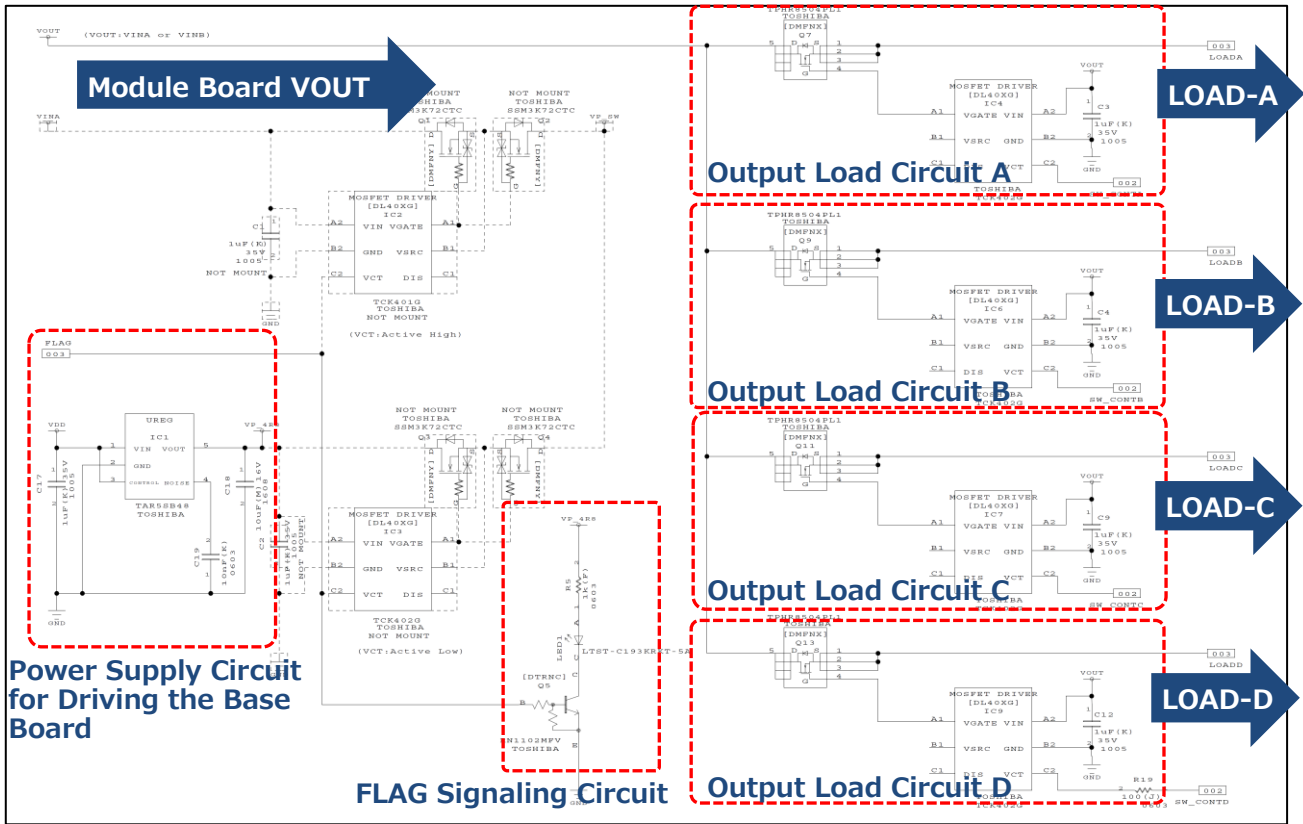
VOUT (VOUT:VINA or VINB)

Module Board VOUT

VINA

NOT MOUNT TOSHIBA SSM3K72CTC Q1
NOT MOUNT TOSHIBA SSM3K72CTC Q2
VF_SW
[DMFNY] D G S
[DMFNY] D G S

MOSFET DRIVER [DL40XG] IC2
A2 VIN VGATE A1
B2 GND VSRC B1
C2 VCT DIS C1
TCK401G TOSHIBA NOT MOUNT
(VCT:Active High)

C1 1uF(K) 35V 1005 NOT MOUNT
GND

FLAG 003

Power Supply Circuit for Driving the Base Board

VDD
UREG IC1
1 VIN VOUT 5
2 GND
3 CONTROL NOISE 4
TAR5SB48 TOSHIBA
VF_4R8
C17 1uF(K) 35V 1005
C18 10uF(M) 16V 1608
C19 10nF(K) 0603
C2 1uF(K) 35V NOT MOUNT
GND

NOT MOUNT TOSHIBA SSM3K72CTC Q3
NOT MOUNT TOSHIBA SSM3K72CTC Q4
[DMFNY]
MOSFET DRIVER [DL40XG] IC3
A2 VIN VGATE A1
B2 GND VSRC B1
C2 VCT DIS C1
TCK402G TOSHIBA NOT MOUNT
(VCT:Active Low)

VF_4R8
R5 1k(F) 0603
LED1 LTST-C193KRKT-5A
[DTRNC] Q5
B C E
RN1102MFV TOSHIBA
GND

FLAG Signaling Circuit

TPHR8504PL1 TOSHIBA
[DMFNX] Q7
S D G 1 2 3 4
003 LOADA
LOAD-A
MOSFET DRIVER [DL40XG] IC4
A1 VGATE VIN A2
B1 VSRC GND B2
C1 DIS VCT C2
VOUT
C3 1uF(K) 35V 1005
GND
TOSHIBA TCK402G
002
Output Load Circuit A

TPHR8504PL1 TOSHIBA
[DMFNX] Q9
003 LOADB
LOAD-B
MOSFET DRIVER [DL40XG] IC6
A1 VGATE VIN A2
B1 VSRC GND B2
C1 DIS VCT C2
VOUT
C4 1uF(K) 35V 1005
GND
TOSHIBA TCK402G
002 SW_CONTB
Output Load Circuit B

TPHR8504PL1 TOSHIBA
[DMFNX] Q11
003 LOADC
LOAD-C
MOSFET DRIVER [DL40XG] IC7
A1 VGATE VIN A2
B1 VSRC GND B2
C1 DIS VCT C2
VOUT
C9 1uF(K) 35V 1005
GND
TOSHIBA
002 SW_CONTC
Output Load Circuit C

TPHR8504PL1 TOSHIBA
[DMFNX] Q13
003 LOADD
LOAD-D
MOSFET DRIVER [DL40XG] IC9
A1 VGATE VIN A2
B1 VSRC GND B2
C1 DIS VCT C2
VOUT
C12 1uF(K) 35V 1005
GND
TOSHIBA TCK402G
R19 100(J) 0603
002 SW_CONTD
Output Load Circuit D